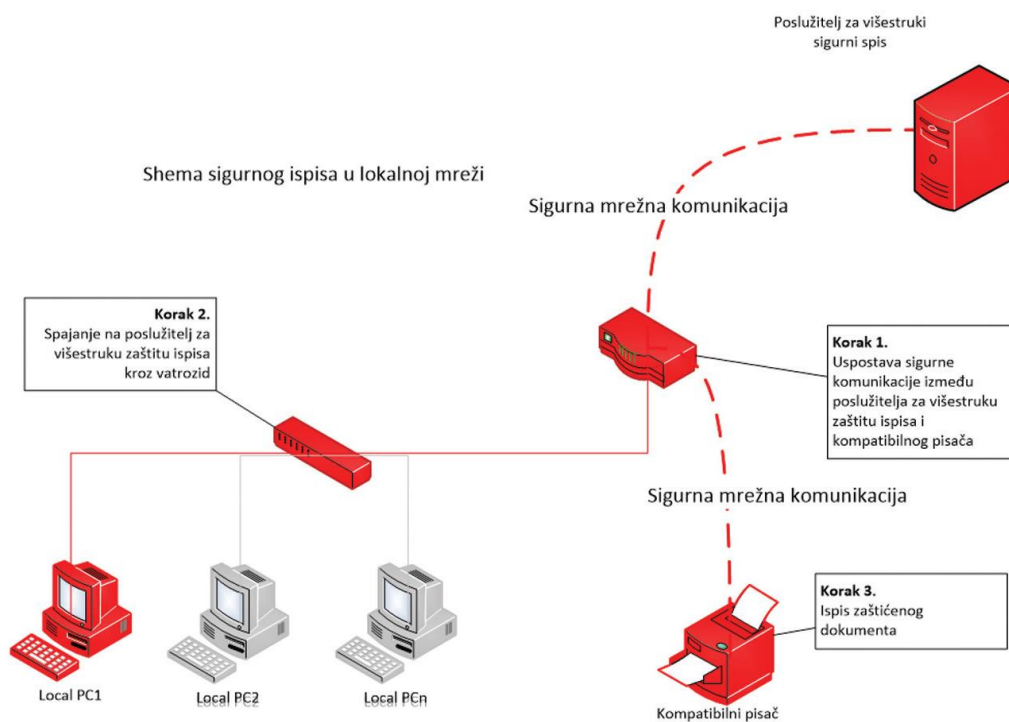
Poslužitelj za višestruki sigurni spis

Shema sigurnog ispisa u lokalnoj mreži

Sigurna mrežna komunikacija

Korak 2.
Spajanje na poslužitelj za višestruku zaštitu ispisa kroz vatrozid

Korak 1.
Uspostava sigurne komunikacije između poslužitelja za višestruku zaštitu ispisa i kompatibilnog pisača

Sigurna mrežna komunikacija

Korak 3.
Ispis zaštićenog dokumenta

Local PC1

Local PC2

Local PCn

Kompatibilni pisač